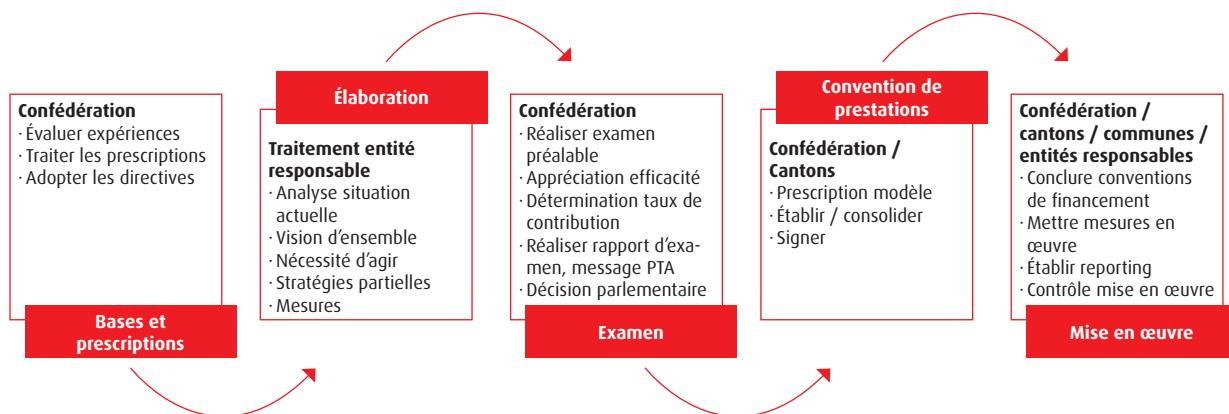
Confédération
· Évaluer expériences
· Traiter les prescriptions
· Adopter les directives

Bases et prescriptions

Élaboration

Traitement entité responsable
· Analyse situation actuelle
· Vision d'ensemble
· Nécessité d'agir
· Stratégies partielles
· Mesures

Confédération
· Réaliser examen préalable
· Appréciation efficacité
· Détermination taux de contribution
· Réaliser rapport d'examen, message PTA
· Décision parlementaire

Examen

Convention de prestations

Confédération / Cantons
· Prescription modèle
· Établir / consolider
· Signer

Confédération / cantons / communes / entités responsables
· Conclure conventions de financement
· Mettre mesures en œuvre
· Établir reporting
· Contrôle mise en œuvre

Mise en œuvre